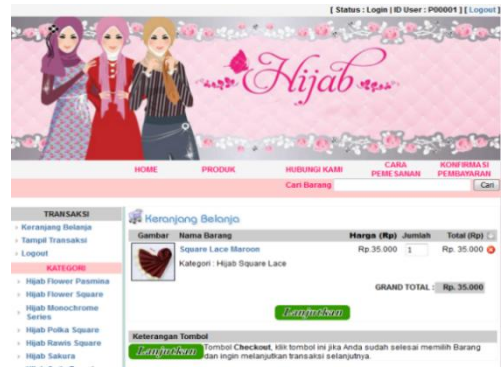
[ Status : Login | ID User : P00001 ] [ Logout ]

Hijab

HOME PRODUK HUBUNGI KAMI CARA PEMESANAN KONFIRMASI PEMBAYARAN

Cari Barang Cari

TRANSAKSI
» Keranjang Belanja
» Tampil Transaksi
» Logout

KATEGORI
» Hijab Flower Pasmina
» Hijab Flower Square
» Hijab Monochrome Series
» Hijab Polka Square
» Hijab Rawis Square
» Hijab Sakura

Keranjang Belanja

| Gambar | Nama Barang | Harga (Rp) | Jumlah | Total (Rp) |
|---|---|---|---|---|
| | Square Lace Maroon<br>Kategori : Hijab Square Lace | Rp.35.000 | 1 | Rp. 35.000 |

GRAND TOTAL : Rp. 35.000

Lanjutkan

Keterangan Tombol
Lanjutkan Tombol Checkout, klik tombol ini jika Anda sudah selesai memilih Barang dan ingin melanjutkan transaksi selanjutnya.